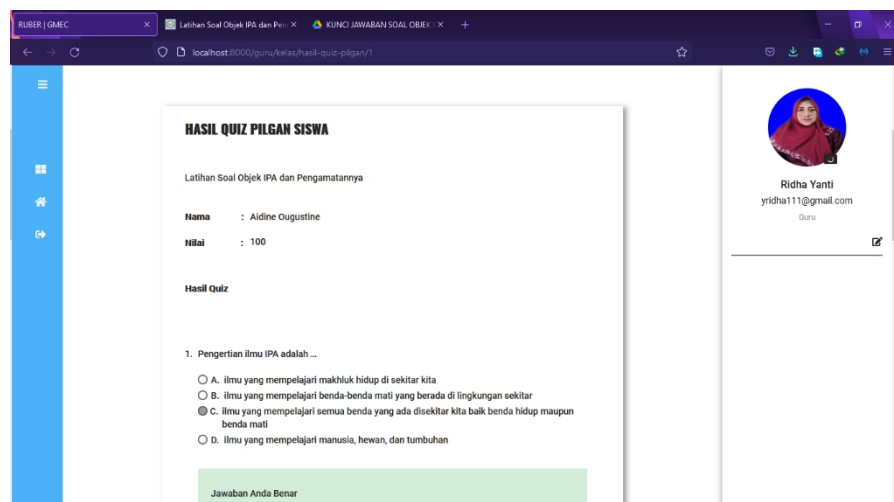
RUBER | GMEC ×
Latihan Soal Objek IPA dan Pen ×
KUNCI JAWABAN SOAL OBJEK I ×
+

localhost:8000/guru/kelas/hasil-quiz-pilgan/1

HASIL QUIZ PILGAN SISWA

Latihan Soal Objek IPA dan Pengamatannya

Nama : Aidine Ougustine

Nilai : 100

Hasil Quiz

1. Pengertian ilmu IPA adalah ...

A. ilmu yang mempelajari makhluk hidup di sekitar kita

B. ilmu yang mempelajari benda-benda mati yang berada di lingkungan sekitar

C. ilmu yang mempelajari semua benda yang ada disekitar kita baik benda hidup maupun benda mati

D. ilmu yang mempelajari manusia, hewan, dan tumbuhan

Jawaban Anda Benar

Ridha Yanti
yridha111@gmail.com
Guru